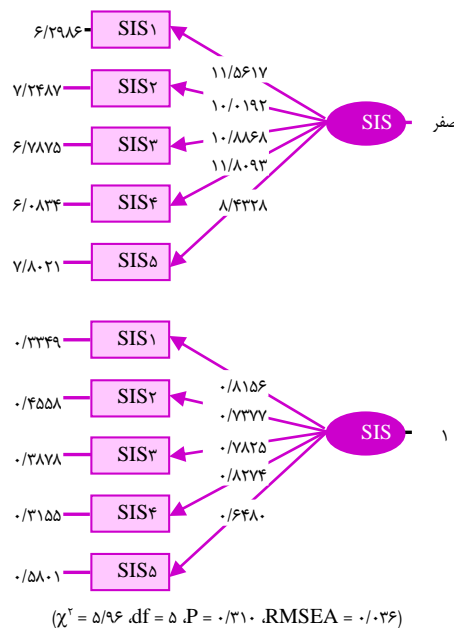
۶/۲۹۸۶ SIS۱
۷/۲۴۸۷ SIS۲
۶/۷۸۷۵ SIS۳
۶/۰۸۳۴ SIS۴
۷/۸۰۲۱ SIS۵

۱۱/۵۶۱۷
۱۰/۰۱۹۲
۱۰/۸۸۶۸
۱۱/۸۰۹۳
۸/۴۳۲۸

SIS صفر

۰/۳۳۴۹ SIS۱
۰/۴۵۵۸ SIS۲
۰/۳۸۷۸ SIS۳
۰/۳۱۵۵ SIS۴
۰/۵۸۰۱ SIS۵

۰/۸۱۵۶
۰/۷۳۷۷
۰/۷۸۲۵
۰/۸۲۷۴
۰/۶۴۸۰

SIS ۱

($\chi^۲$ = ۵/۹۶ ،df = ۵ ،P = ۰/۳۱۰ ،RMSEA = ۰/۰۳۶)